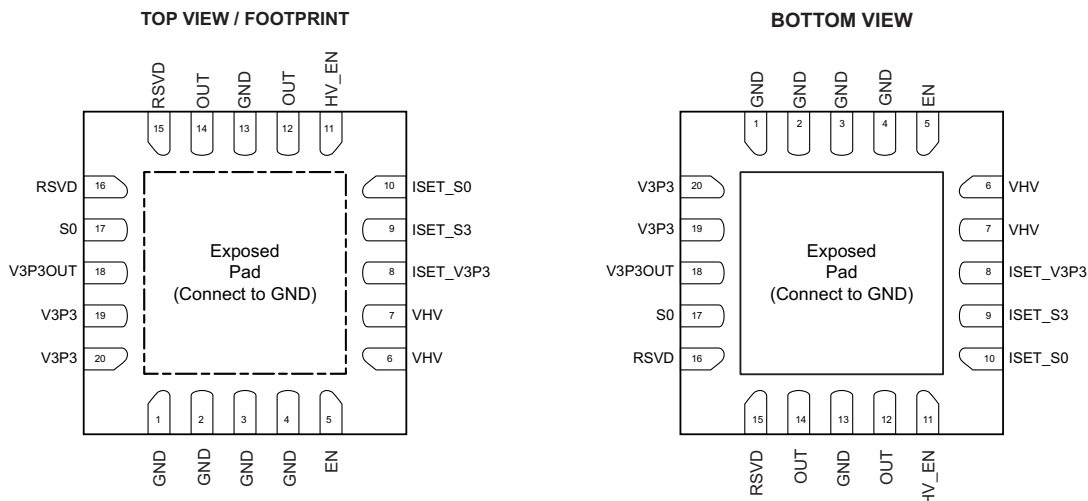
TOP VIEW / FOOTPRINT

RSVD OUT GND OUT HV_EN

15 14 13 12 11

RSVD 16
S0 17
V3P3OUT 18
V3P3 19
V3P3 20

Exposed Pad (Connect to GND)

10 ISET_S0
9 ISET_S3
8 ISET_V3P3
7 VHV
6 VHV

1 2 3 4 5

GND GND GND GND EN

BOTTOM VIEW

GND GND GND GND EN

1 2 3 4 5

V3P3 20
V3P3 19
V3P3OUT 18
S0 17
RSVD 16

Exposed Pad (Connect to GND)

6 VHV
7 VHV
8 ISET_V3P3
9 ISET_S3
10 ISET_S0

15 14 13 12 11

RSVD OUT GND OUT HV_EN